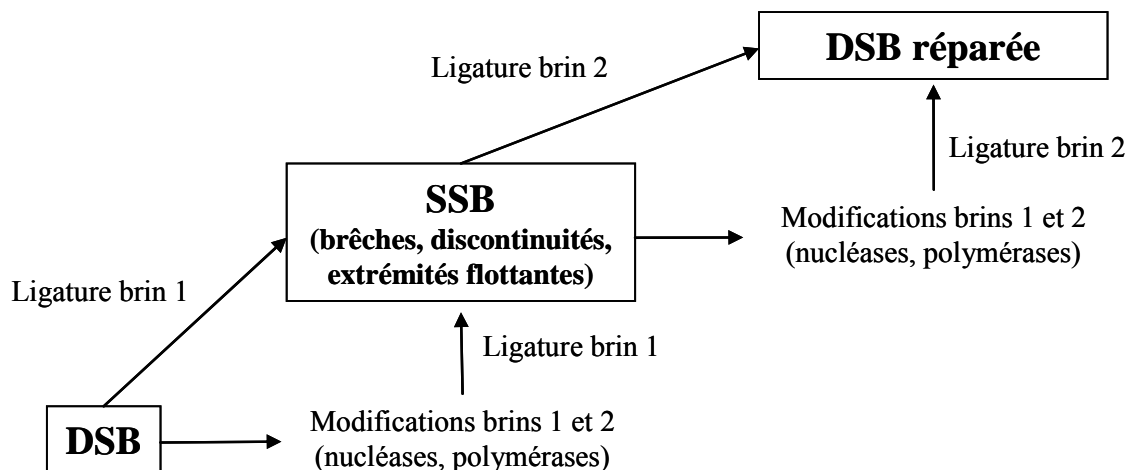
DSB réparée

Ligature brin 2

Ligature brin 2

SSB
(brêches, discontinuités, extrémités flottantes)

Modifications brins 1 et 2
(nucléases, polymérases)

Ligature brin 1

Ligature brin 1

DSB

Modifications brins 1 et 2
(nucléases, polymérases)